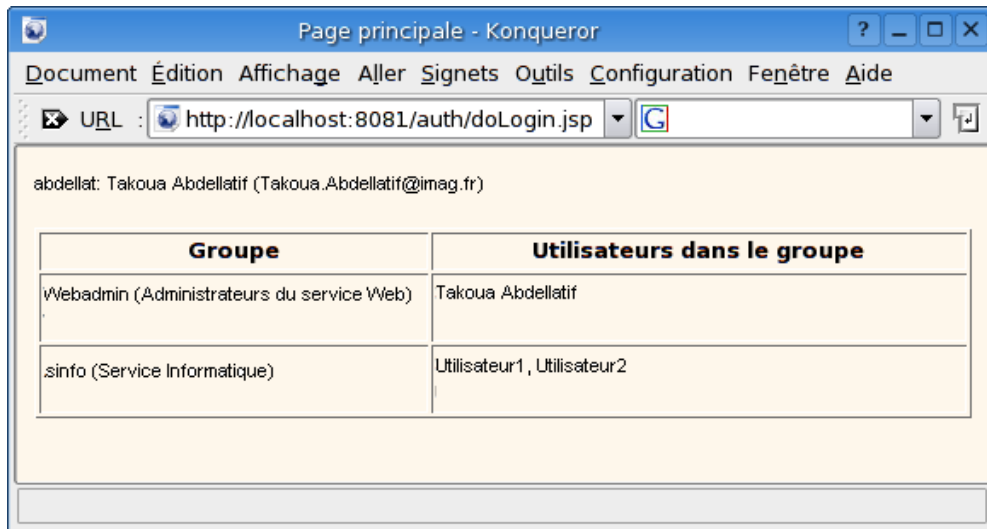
Page principale - Konqueror

Document Édition Affichage Aller Signets Outils Configuration Fenêtre Aide

URL : http://localhost:8081/auth/doLogin.jsp

abdellat: Takoua Abdellatif (Takoua.Abdellatif@imag.fr)

| Groupe | Utilisateurs dans le groupe |
|---|---|
| Webadmin (Administrateurs du service Web) | Takoua Abdellatif |
| sinfo (Service Informatique) | Utilisateur1, Utilisateur2 |